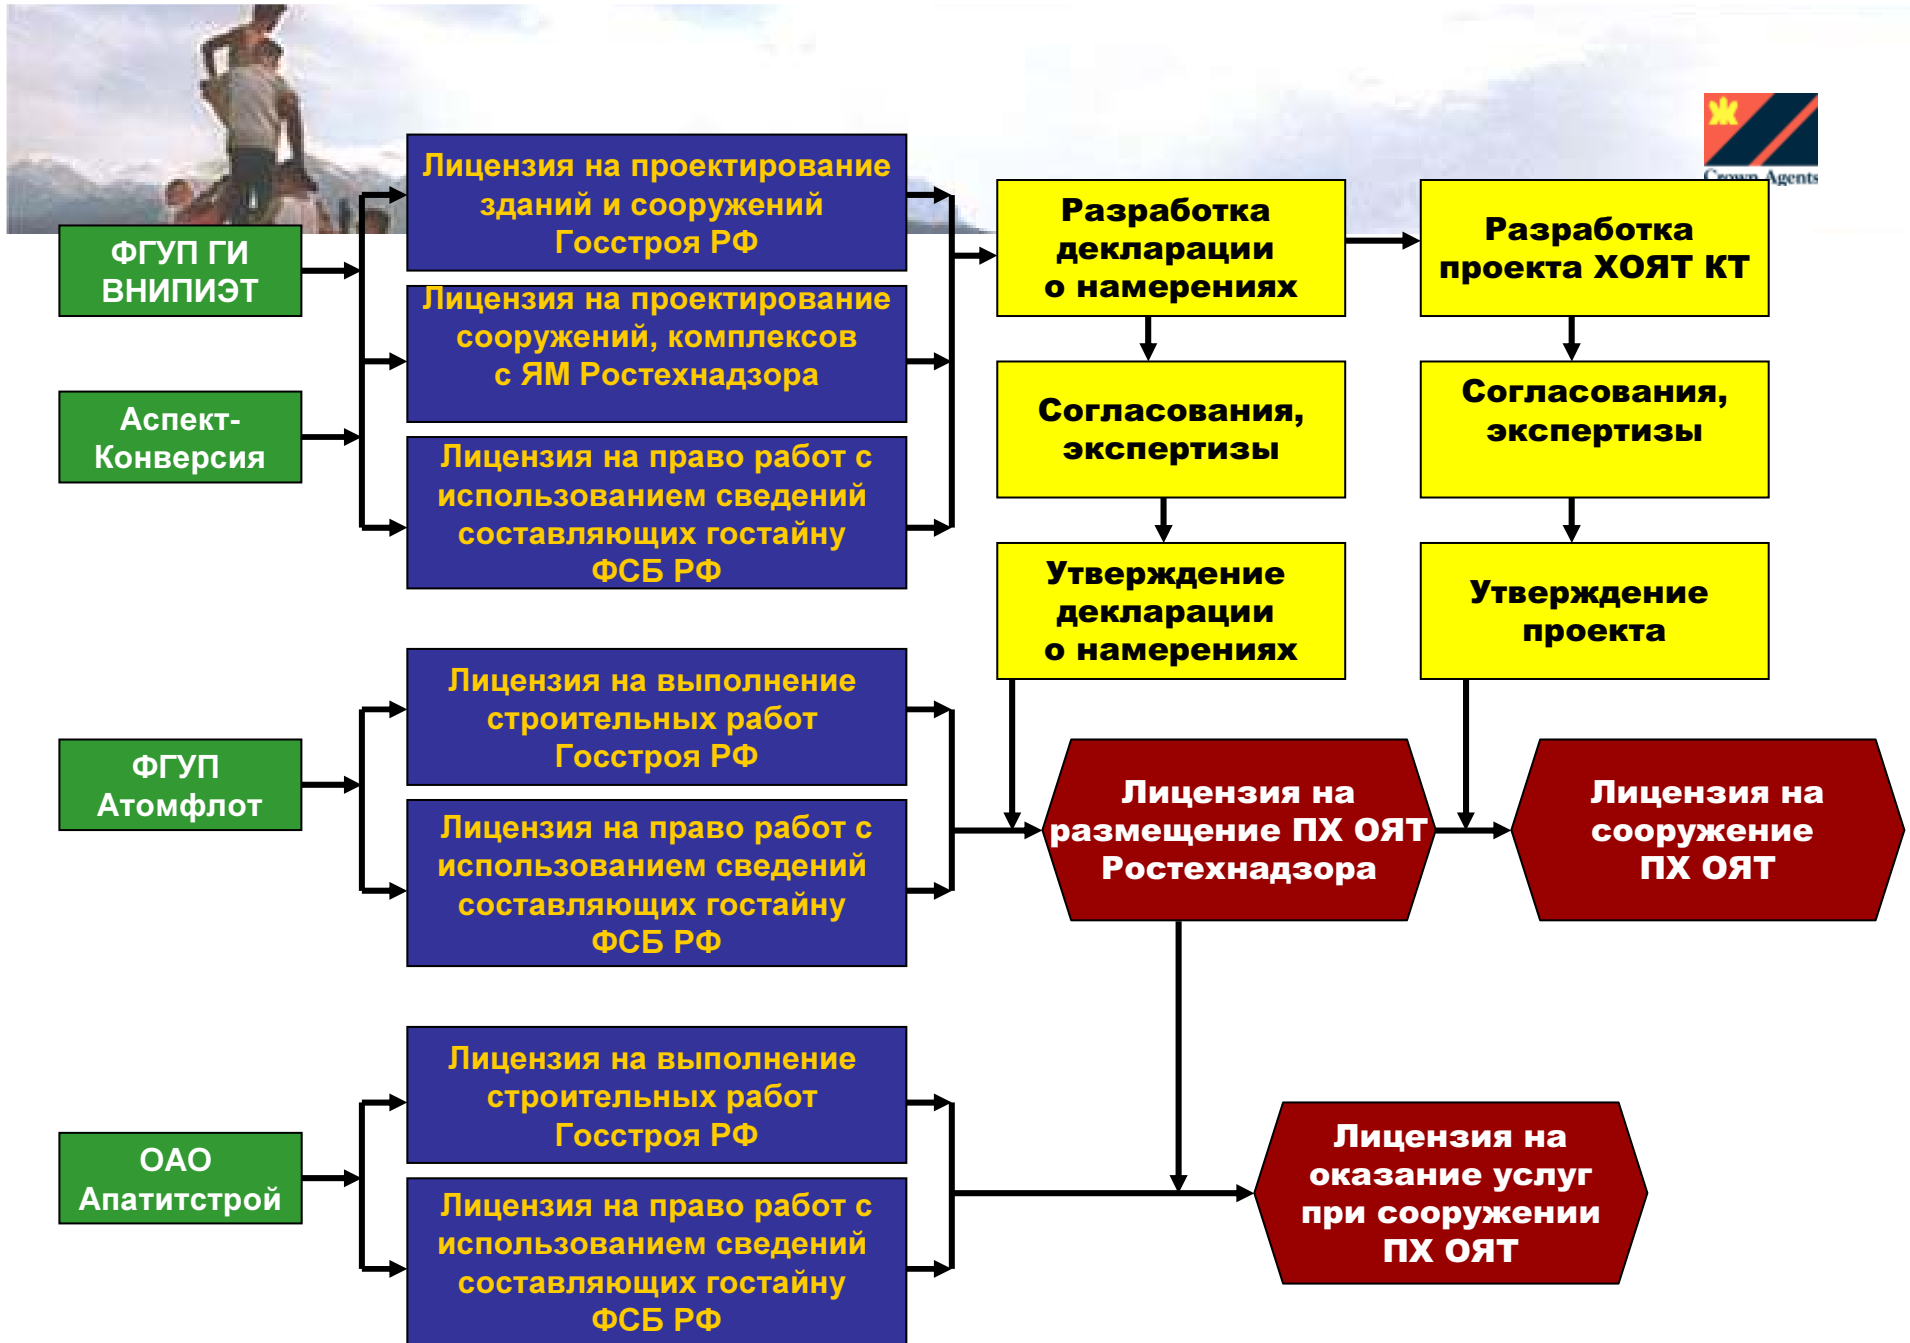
Crown Agents

ФГУП ГИ ВНИПИЭТ

Аспект-Конверсия

Лицензия на проектирование зданий и сооружений Госстроя РФ

Лицензия на проектирование сооружений, комплексов с ЯМ Ростехнадзора

Лицензия на право работ с использованием сведений составляющих гостайну ФСБ РФ

Разработка декларации о намерениях

Согласования, экспертизы

Утверждение декларации о намерениях

Разработка проекта ХОЯТ КТ

Согласования, экспертизы

Утверждение проекта

ФГУП Атомфлот

Лицензия на выполнение строительных работ Госстроя РФ

Лицензия на право работ с использованием сведений составляющих гостайну ФСБ РФ

Лицензия на размещение ПХ ОЯТ Ростехнадзора

Лицензия на сооружение ПХ ОЯТ

ОАО Апатитстрой

Лицензия на выполнение строительных работ Госстроя РФ

Лицензия на право работ с использованием сведений составляющих гостайну ФСБ РФ

Лицензия на оказание услуг при сооружении ПХ ОЯТ